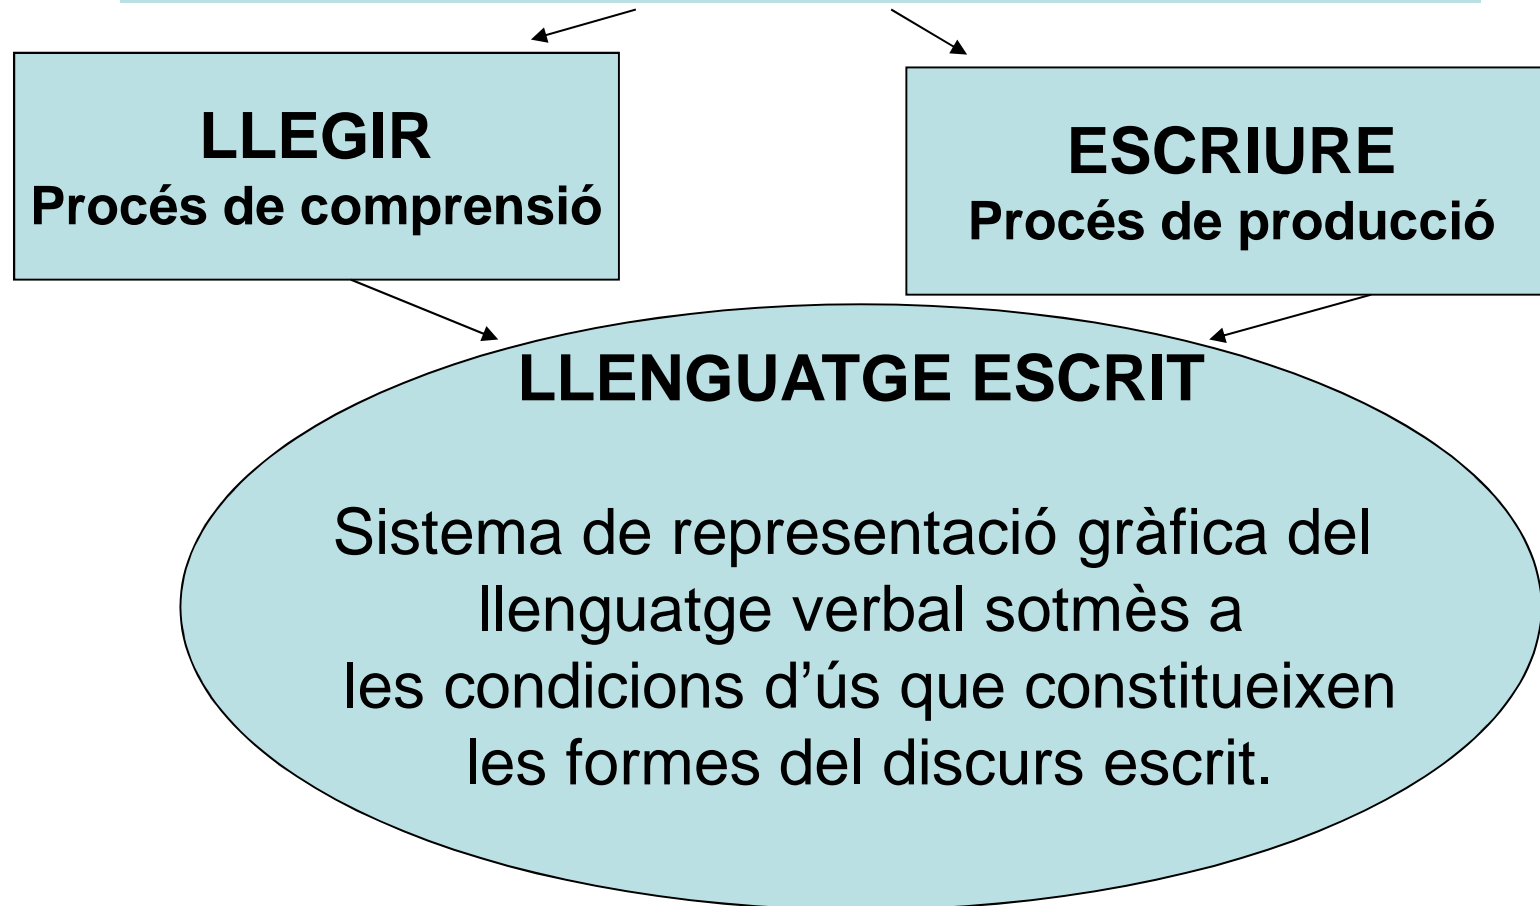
LLEGIR
Procés de comprensió

ESCRIURE
Procés de producció

LLENGUATGE ESCRIT

Sistema de representació gràfica del llenguatge verbal sotmès a les condicions d'ús que constitueixen les formes del discurs escrit.